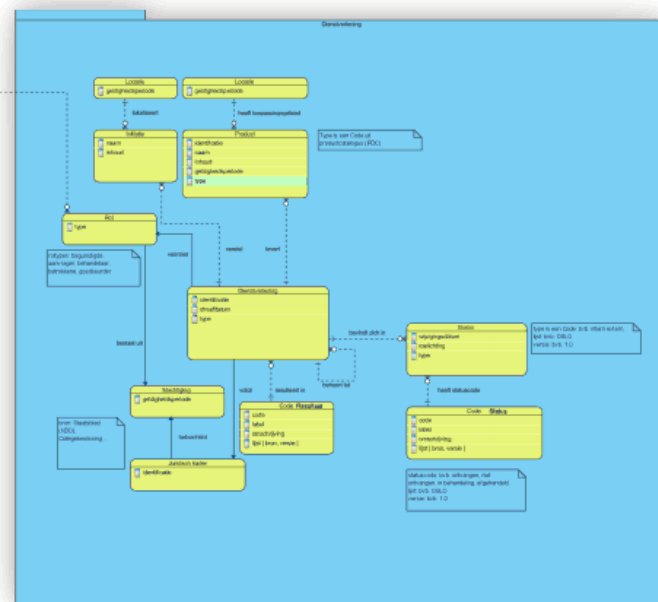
Dienstverlening

Locatie
geldigheidsperiode

Locatie
geldigheidsperiode

lokaliseert

heeft toepassingsgebied

Initiatie
naam
inhoud

Product
identificatie
naam
inhoud
geldigheidsperiode
type

Type is een Code uit productcatalogus (PDC)

Rol
type

Roltypen: begunstigde, aanvrager, behandelaar, betrokkene, goedkeurder

vervult

neemt

levert

Dienstverlening
identificatie
omschrijving
type

bevindt zich in

Status
oorspronkelijkheid
toelichting
type

Type is een Code: bvb. intern extern. Ipvt bvb. DSLO verbl bvb. 7.0

bestaat uit

Stedelijkgebied
geldigheidsperiode

heeft statuscode

Code Resultaat
code
label
omschrijving
lijst (bron, versie)

resulteert in

verkrijgt

levert tot

Code Status
code
label
omschrijving
lijst (bron, versie)

bron: Stadsdeel DSOL Categorieverdeling

behandeld

Juridisch kader
identificatie

statuscode bvb. ontvangen, niet ontvangen, in behandeling, afgehandeld lijst bvb. DSLO versie bvb. 7.0